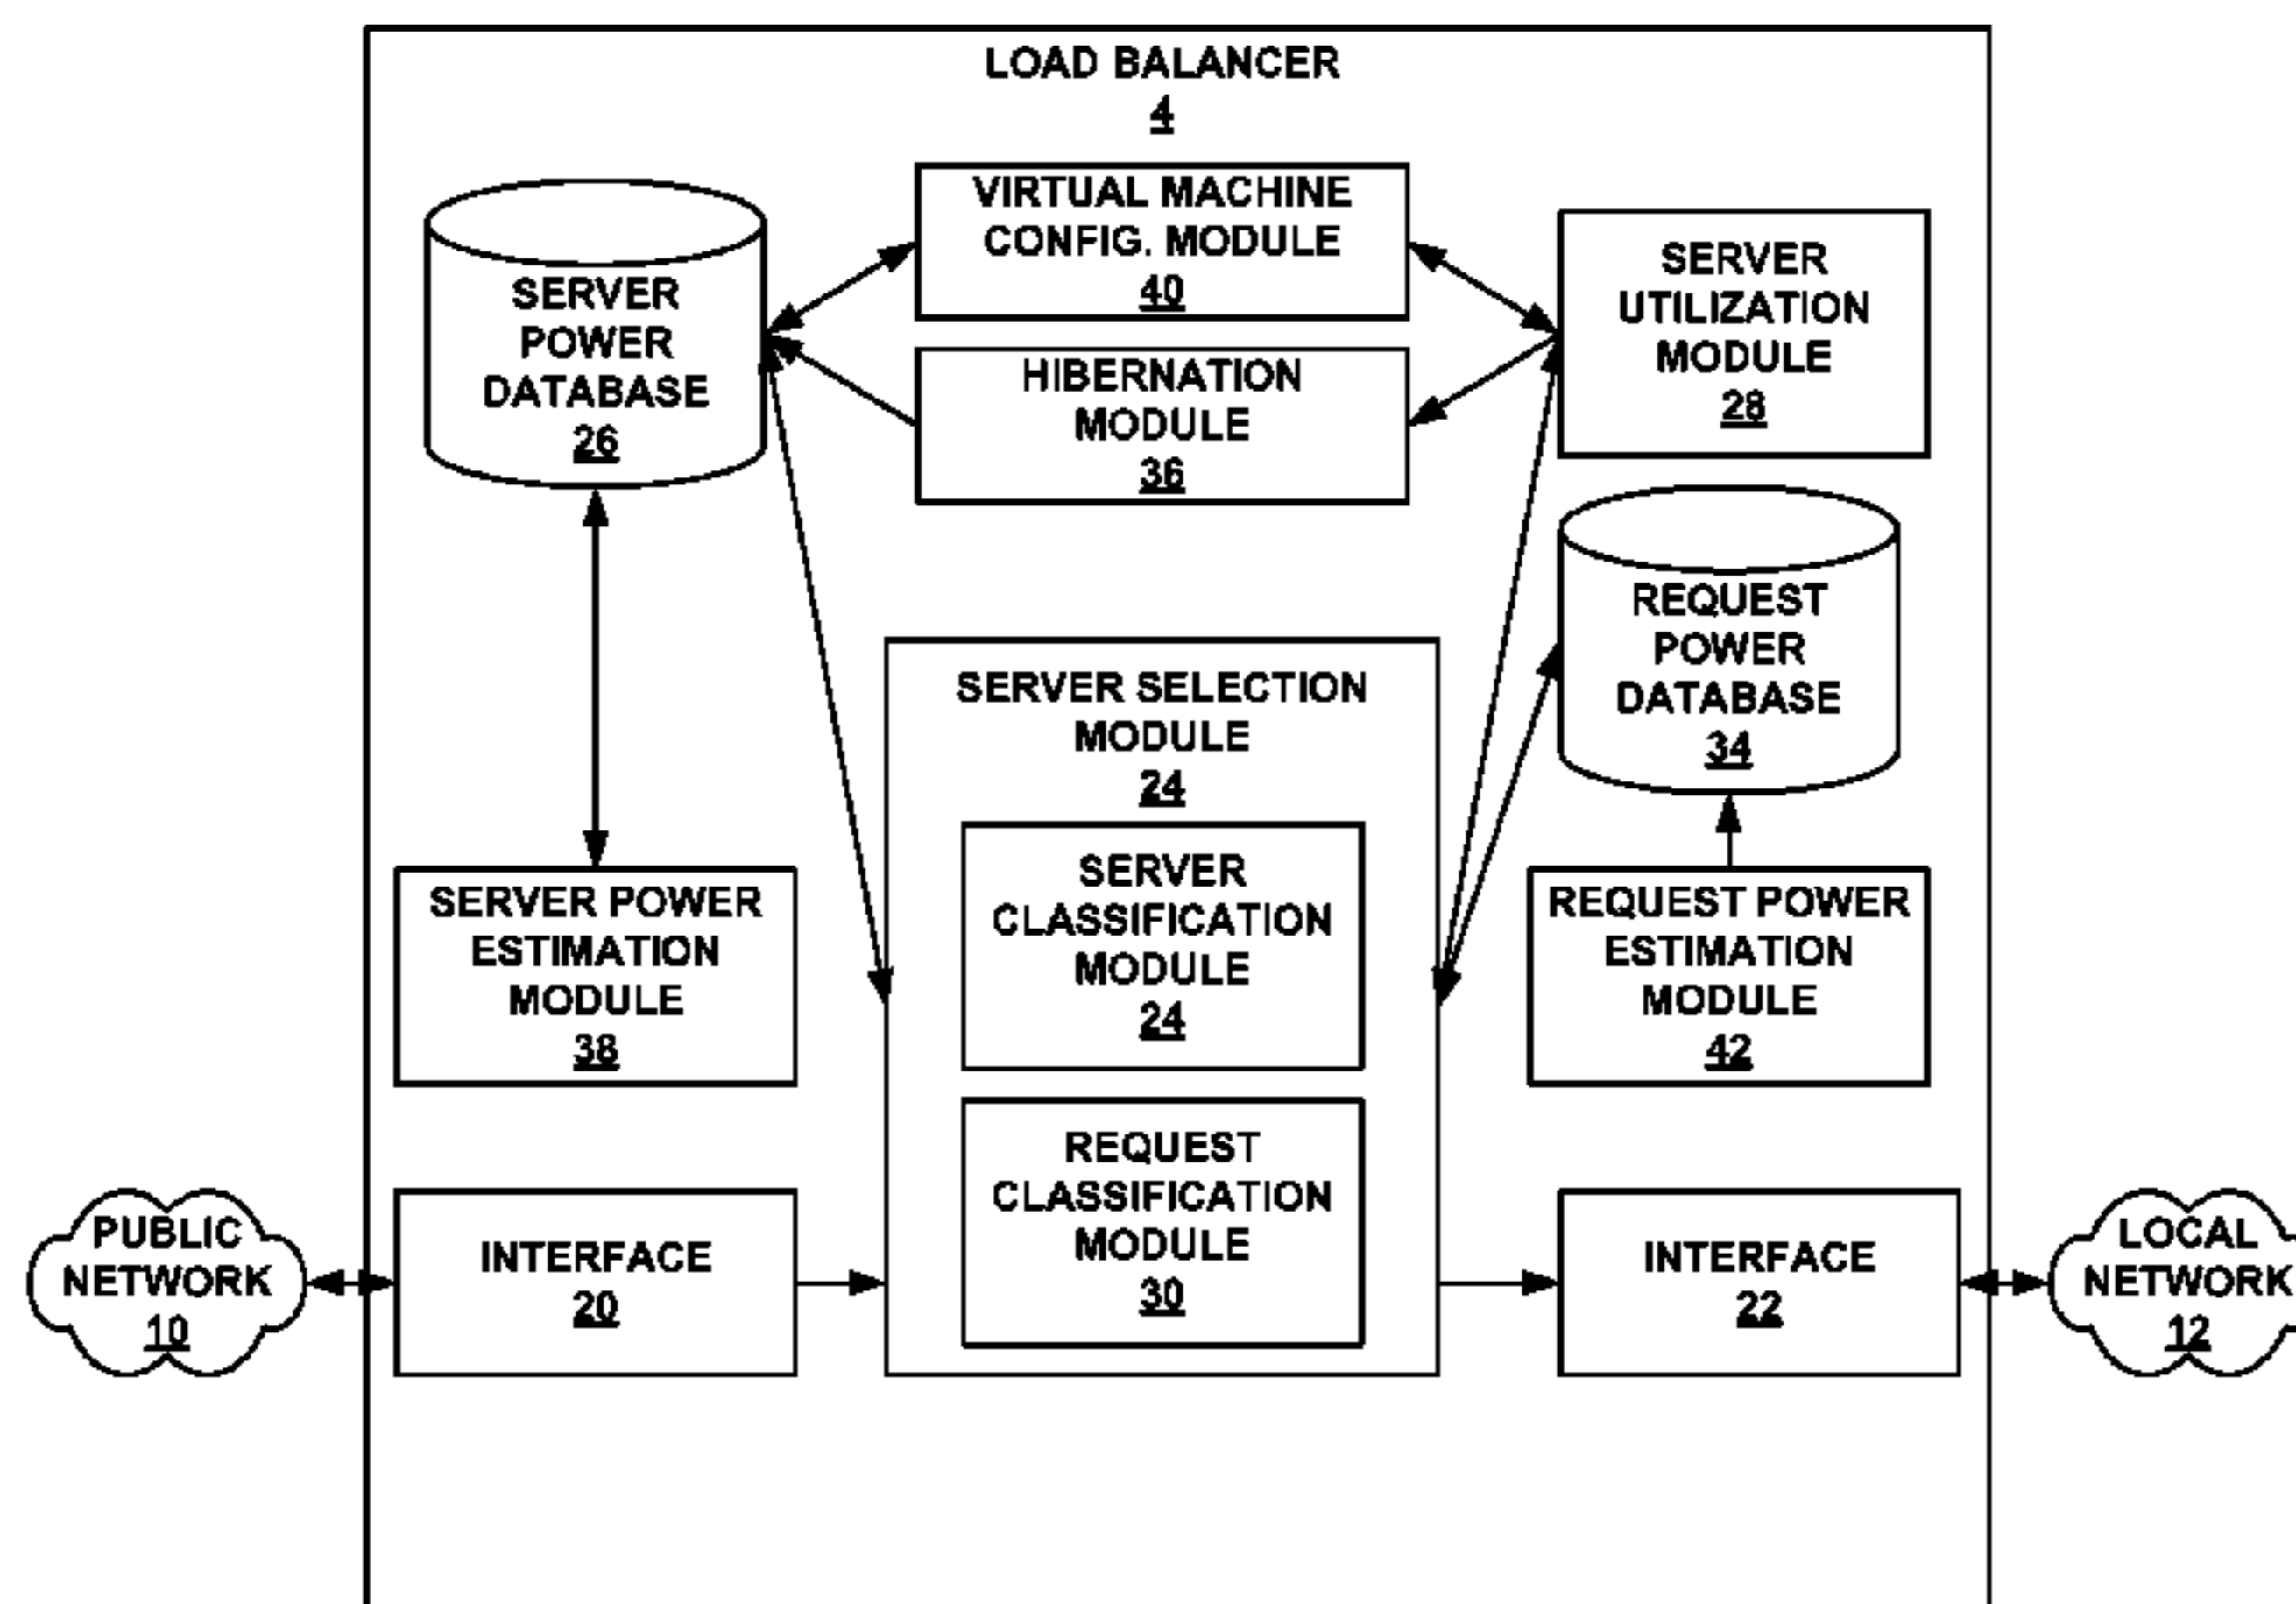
LOAD BALANCER
4

SERVER POWER DATABASE
26

VIRTUAL MACHINE CONFIG. MODULE
40

HIBERNATION MODULE
36

SERVER UTILIZATION MODULE
28

REQUEST POWER DATABASE
34

SERVER SELECTION MODULE
24

SERVER CLASSIFICATION MODULE
24

REQUEST CLASSIFICATION MODULE
30

SERVER POWER ESTIMATION MODULE
38

REQUEST POWER ESTIMATION MODULE
42

PUBLIC NETWORK
10

INTERFACE
20

INTERFACE
22

LOCAL NETWORK
12